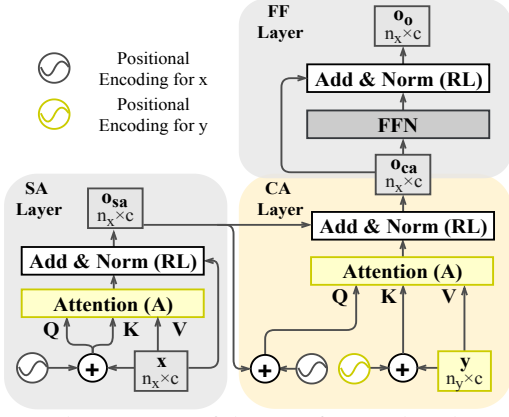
FF Layer

$\mathbf{o_o}$
$n_x \times c$

Add & Norm (RL)

FFN

Positional Encoding for x

Positional Encoding for y

$\mathbf{o_{ca}}$
$n_x \times c$

SA Layer

$\mathbf{o_{sa}}$
$n_x \times c$

CA Layer

Add & Norm (RL)

Add & Norm (RL)

Attention (A)

Attention (A)

Q K V

Q K V

+

$\mathbf{x}$
$n_x \times c$

+

+

$\mathbf{y}$
$n_y \times c$